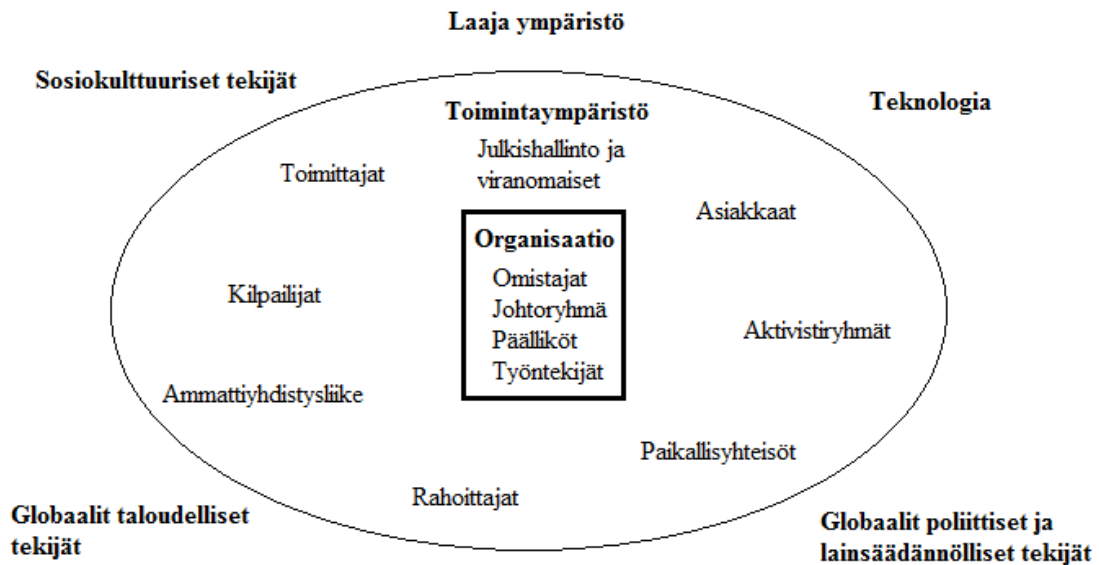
Laaja ympäristö

Sosiokulttuuriset tekijät

Teknologia

Toimintaympäristö

Julkishallinto ja viranomaiset

Toimittajat

Asiakkaat

Organisaatio

Omistajat
Johtoryhmä
Päälliköt
Työntekijät

Kilpailijat

Aktivistiryhmät

Ammattiyhdistysliike

Paikallisyhteisöt

Rahoittajat

Globaalit taloudelliset tekijät

Globaalit poliittiset ja lainsäädännölliset tekijät